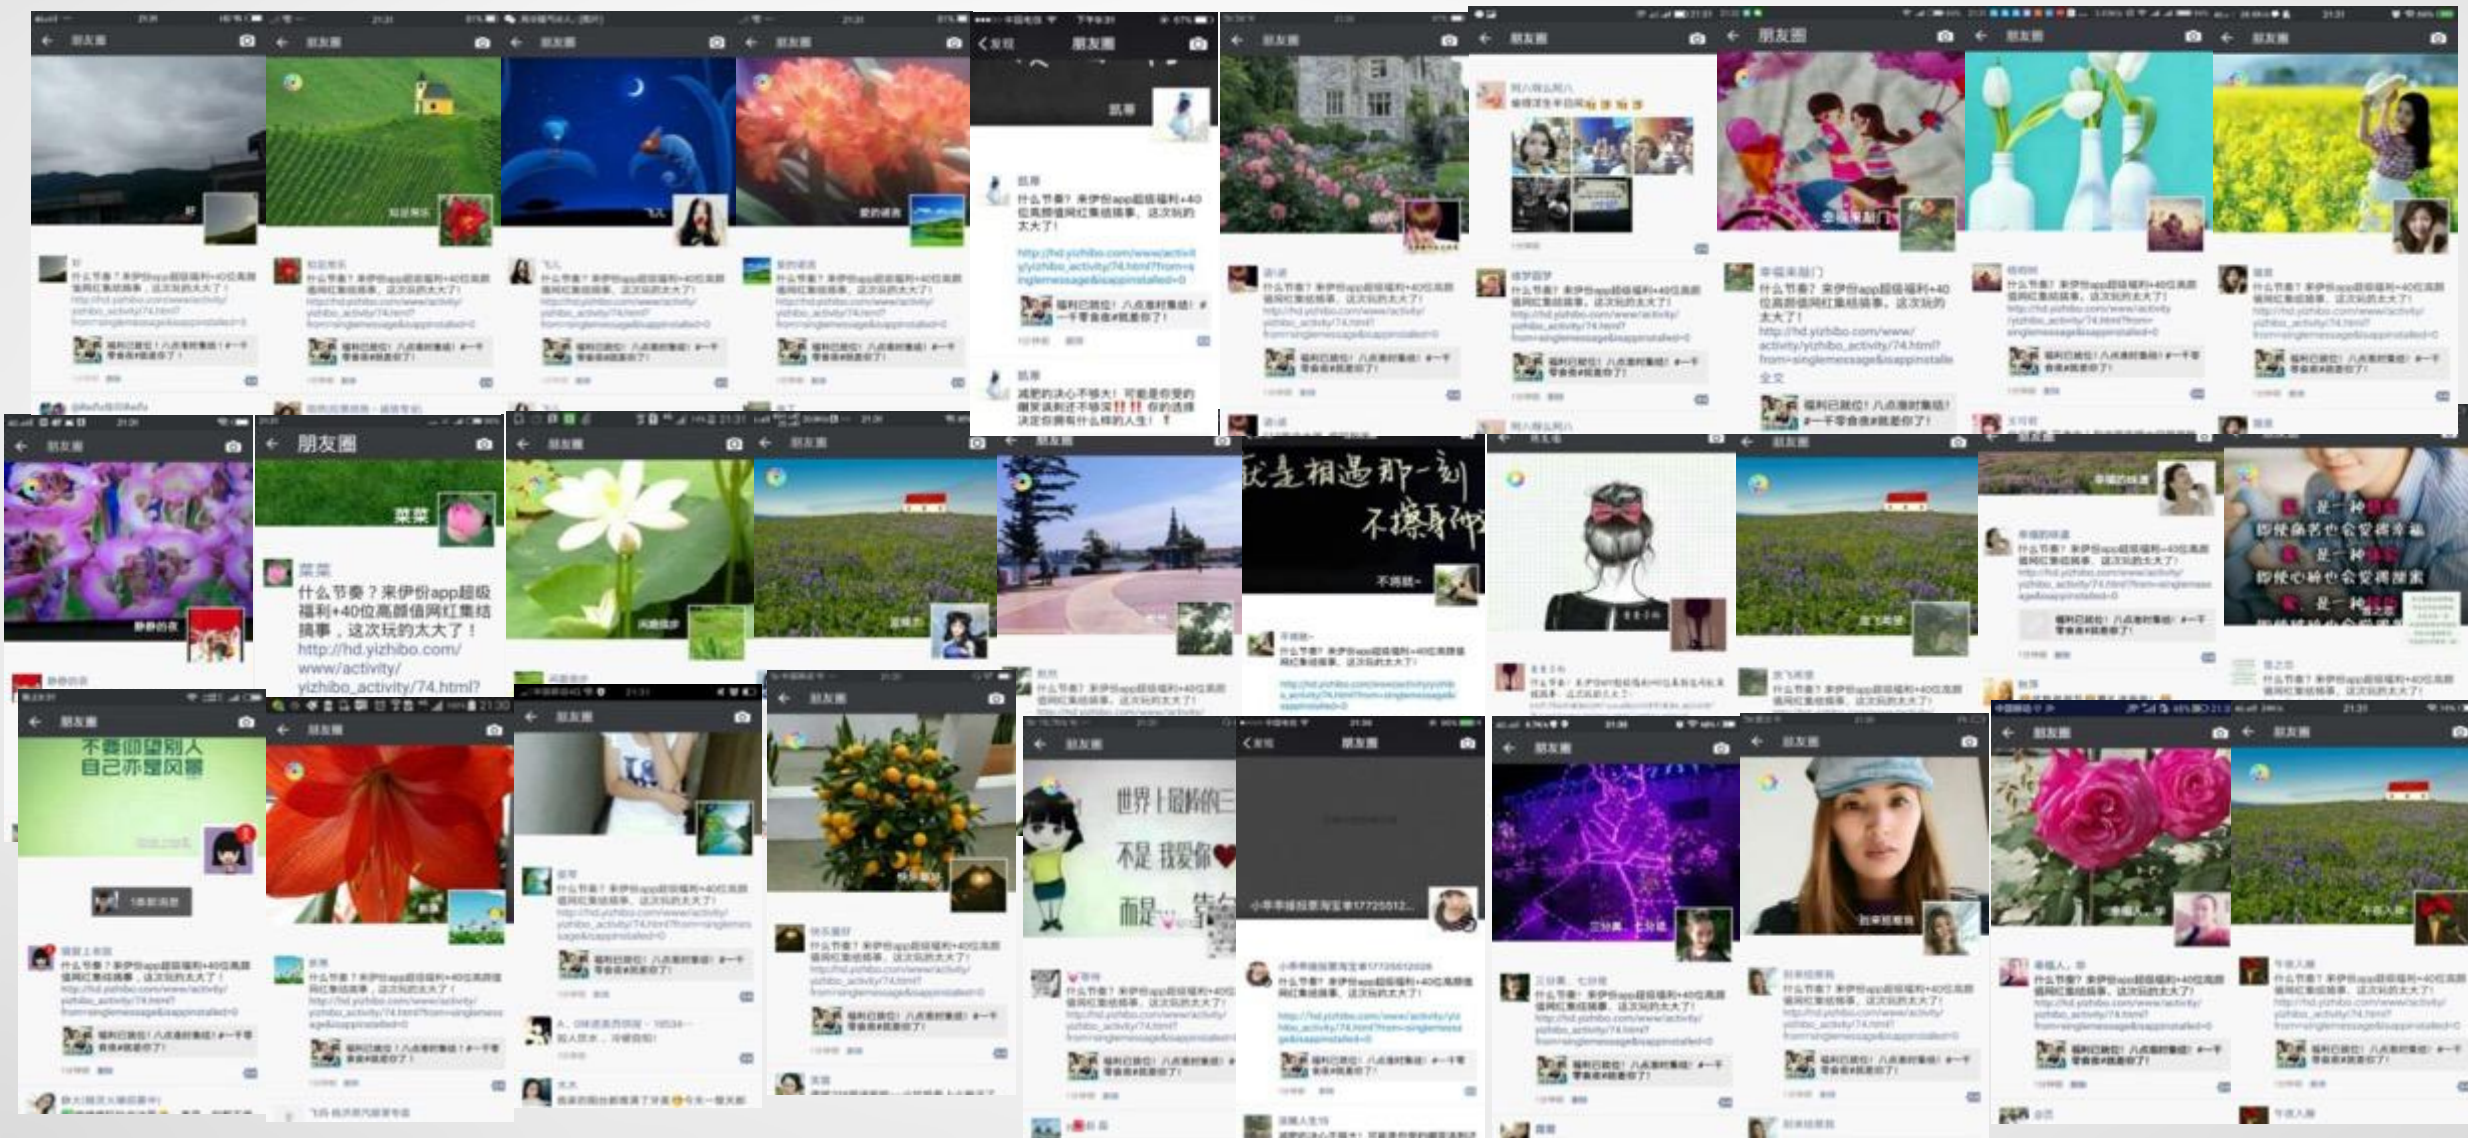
朋友圈

朋友圈

凯雁

凯雁
什么节奏？来伊份app超值福利+40位高颜值网红集结搞事，这次玩的太大了！
http://hd.yizhibo.com/www/activity/yizhibo_activity/74.html?from=singlemessage&isappinstalled=0
福利已就位！八点准时集结！一千零食盒就差你了！

凯雁
减肥的决心不够大！可能是你受的嘲笑讽刺还不够深！！！你的选择决定你拥有什么样的人生！

幸福来敲门
什么节奏？来伊份app超值福利+40位高颜值网红集结搞事，这次玩的太大了！
http://hd.yizhibo.com/www/activity/yizhibo_activity/74.html?from=singlemessage&isappinstalled=0
全文
福利已就位！八点准时集结！一千零食盒就差你了！

朋友圈

菜菜

菜菜
什么节奏？来伊份app超级福利+40位高颜值网红集结搞事，这次玩的太大了！
http://hd.yizhibo.com/www/activity/yizhibo_activity/74.html?

就是相遇那一刻
不擦肩

不要仰望别人
自己亦是风景

世界上最棒的
不是 我爱你
而是

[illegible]